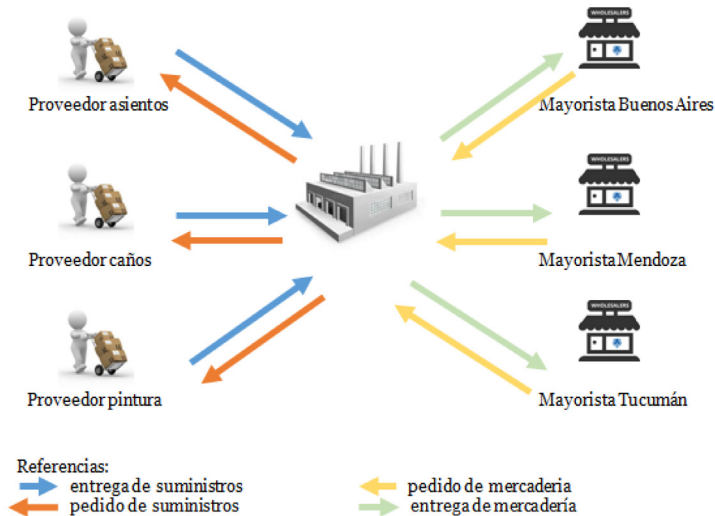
WHOLESALERS

Proveedor asientos

Mayorista Buenos Aires

WHOLESALERS

Proveedor caños

Mayorista Mendoza

WHOLESALERS

Proveedor pintura

Mayorista Tucumán

Referencias:
entrega de suministros
pedido de suministros
pedido de mercaderia
entrega de mercadería